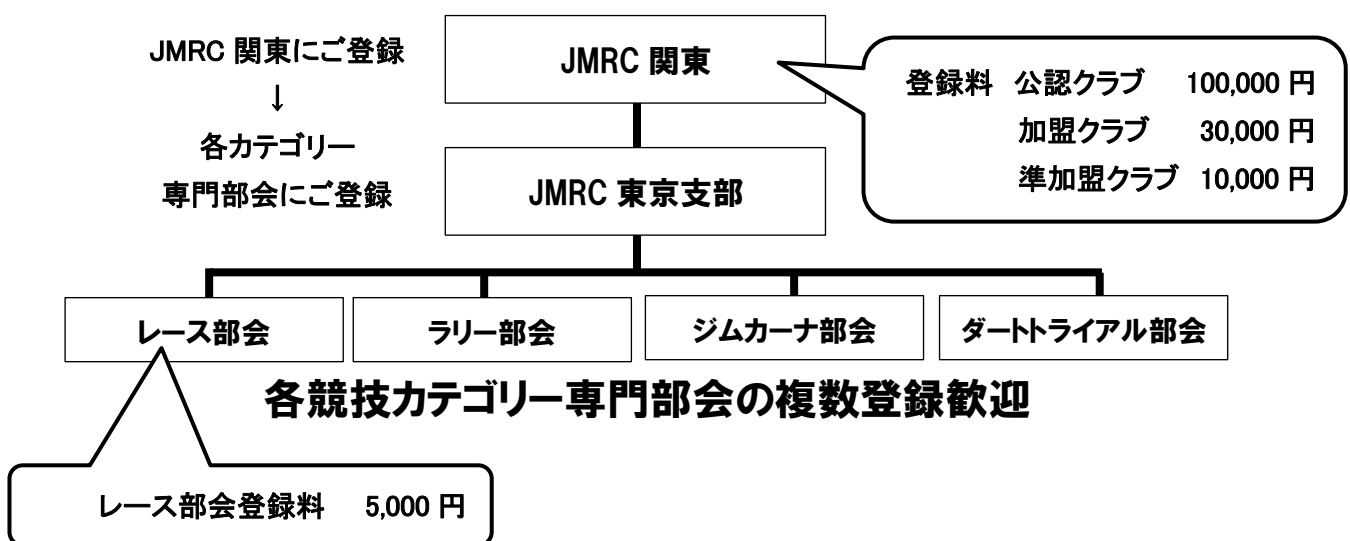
JMRC 関東にご登録
↓
各カテゴリー
専門部会にご登録

JMRC 関東

登録料　公認クラブ　100,000 円
加盟クラブ　30,000 円
準加盟クラブ　10,000 円

JMRC 東京支部

レース部会

ラリー部会

ジムカーナ部会

ダートトライアル部会

各競技カテゴリー専門部会の複数登録歓迎

レース部会登録料　5,000 円